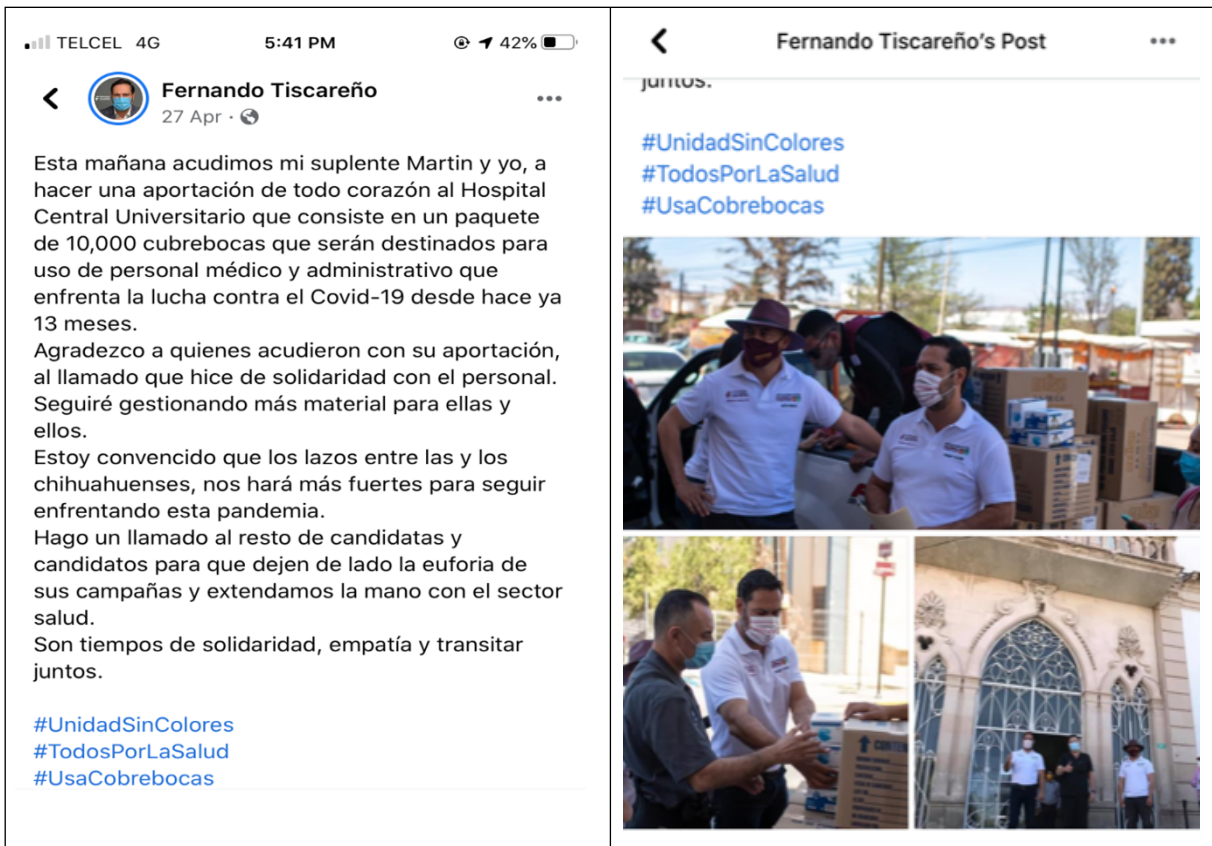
TELCEL 4G 5:41 PM 42%

Fernando Tiscareño
27 Apr ·

Esta mañana acudimos mi suplente Martin y yo, a hacer una aportación de todo corazón al Hospital Central Universitario que consiste en un paquete de 10,000 cubrebocas que serán destinados para uso de personal médico y administrativo que enfrenta la lucha contra el Covid-19 desde hace ya 13 meses.
Agradezco a quienes acudieron con su aportación, al llamado que hice de solidaridad con el personal.
Seguiré gestionando más material para ellas y ellos.
Estoy convencido que los lazos entre las y los chihuahuenses, nos hará más fuertes para seguir enfrentando esta pandemia.
Hago un llamado al resto de candidatas y candidatos para que dejen de lado la euforia de sus campañas y extendamos la mano con el sector salud.
Son tiempos de solidaridad, empatía y transitar juntos.

#UnidadSinColores
#TodosPorLaSalud
#UsaCobrebocas

Fernando Tiscareño's Post

juntos.

#UnidadSinColores
#TodosPorLaSalud
#UsaCobrebocas